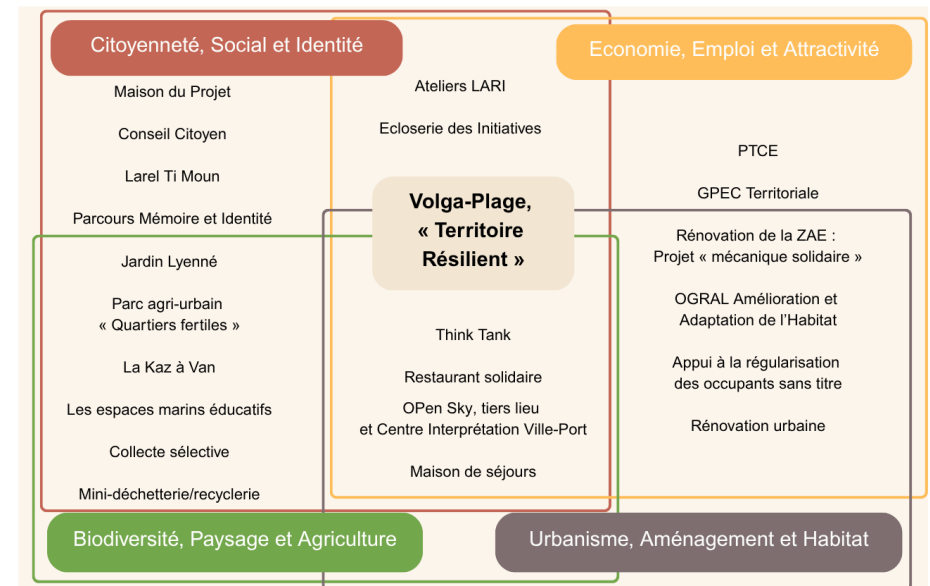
Citoyenneté, Social et Identité

Economie, Emploi et Attractivité

Maison du Projet

Conseil Citoyen

Larel Ti Moun

Parcours Mémoire et Identité

Jardin Lyenné

Parc agri-urbain « Quartiers fertiles »

La Kaz à Van

Les espaces marins éducatifs

Collecte sélective

Mini-déchetterie/recyclerie

Ateliers LARI

Ecloserie des Initiatives

Volga-Plage, « Territoire Résilient »

Think Tank

Restaurant solidaire

OPen Sky, tiers lieu et Centre Interprétation Ville-Port

Maison de séjours

PTCE

GPEC Territoriale

Rénovation de la ZAE : Projet « mécanique solidaire »

OGRAL Amélioration et Adaptation de l'Habitat

Appui à la régularisation des occupants sans titre

Rénovation urbaine

Biodiversité, Paysage et Agriculture

Urbanisme, Aménagement et Habitat